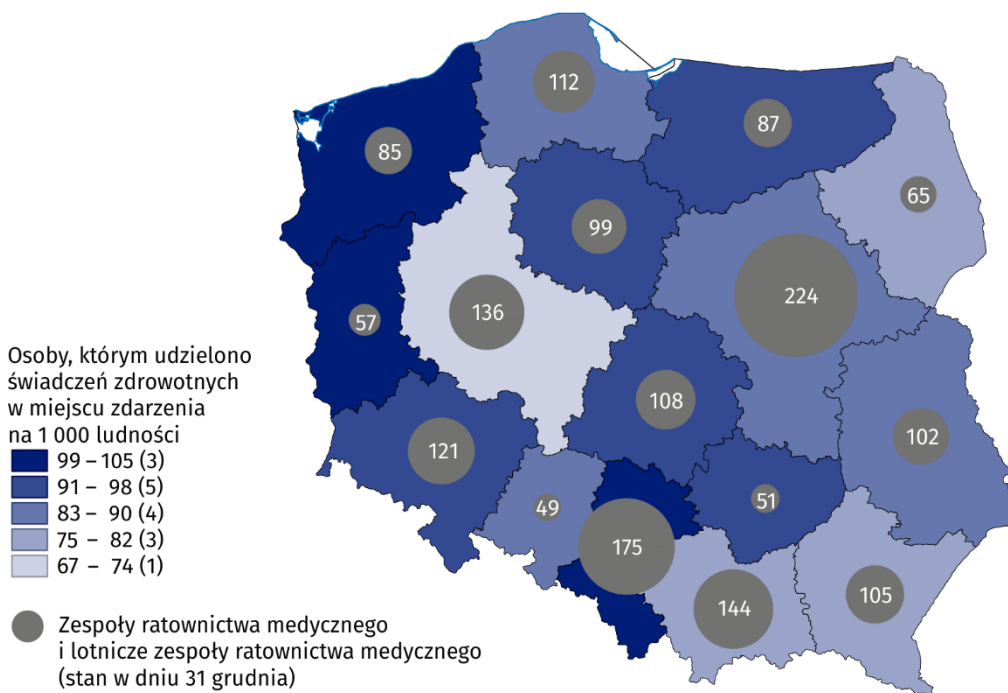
112
87
85
65
99
224
136
57
108
121
102
49
51
175
144
105

Osoby, którym udzielono świadczeń zdrowotnych w miejscu zdarzenia na 1 000 ludności

99 – 105 (3)
91 – 98 (5)
83 – 90 (4)
75 – 82 (3)
67 – 74 (1)

Zespoły ratownictwa medycznego i lotnicze zespoły ratownictwa medycznego (stan w dniu 31 grudnia)